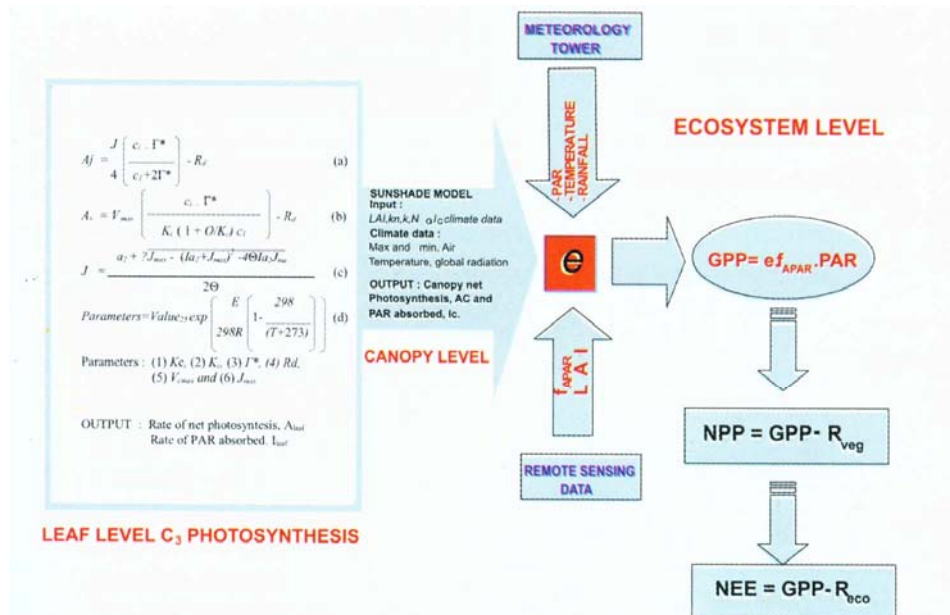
METEOROLOGY TOWER

- PAR
- TEMPERATURE
- RAINFALL

ECOSYSTEM LEVEL

$Aj = \frac{J}{4}\left(\frac{c_i - \Gamma^*}{c_i + 2\Gamma^*}\right) - R_d$ (a)

$A_c = V_{max}\left(\frac{c_i - \Gamma^*}{K_c(1 + O/K_o) c_i}\right) - R_d$ (b)

$J = \frac{aI_l + ?J_{max} - (aI_l + J_{max})^2 - 4\Theta aI_l J_{max}}{2\Theta}$ (c)

$Parameters = Value_{25} \exp\left(\frac{E}{298R}\left(1 - \frac{298}{(T+273)}\right)\right)$ (d)

Parameters : (1) Kc, (2) $K_o$, (3) $\Gamma^*$, (4) Rd, (5) $V_{cmax}$ and (6) $J_{max}$.

OUTPUT : Rate of net photosyntesis, $A_{leaf}$
Rate of PAR absorbed. $I_{leaf}$

SUNSHADE MODEL
Input :
LAI,kn,k,N $_0$,$I_C$climate data
Climate data :
Max and min. Air Temperature, global radiation

OUTPUT : Canopy net Photosynthesis, AC and PAR absorbed, Ic.

CANOPY LEVEL

e

GPP= e$f_{APAR}$.PAR

$f_{APAR}$
L A I

REMOTE SENSING DATA

NPP = GPP- $R_{veg}$

LEAF LEVEL $C_3$ PHOTOSYNTHESIS

NEE = GPP- $R_{eco}$